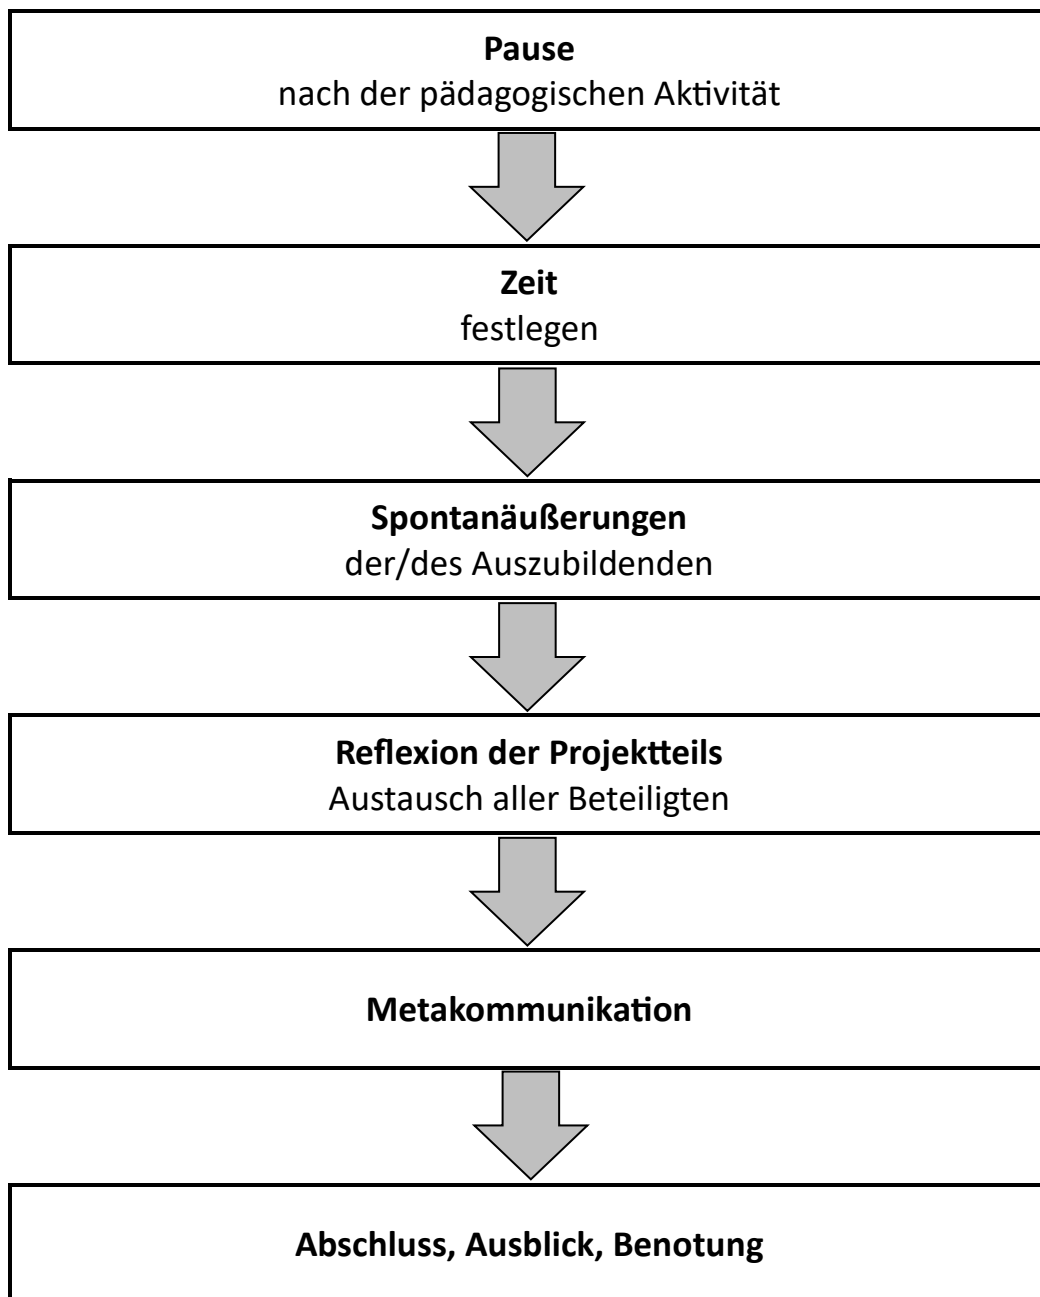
Pause
nach der pädagogischen Aktivität

Zeit
festlegen

Spontanäußerungen
der/des Auszubildenden

Reflexion der Projektteils
Austausch aller Beteiligten

Metakommunikation

Abschluss, Ausblick, Benotung